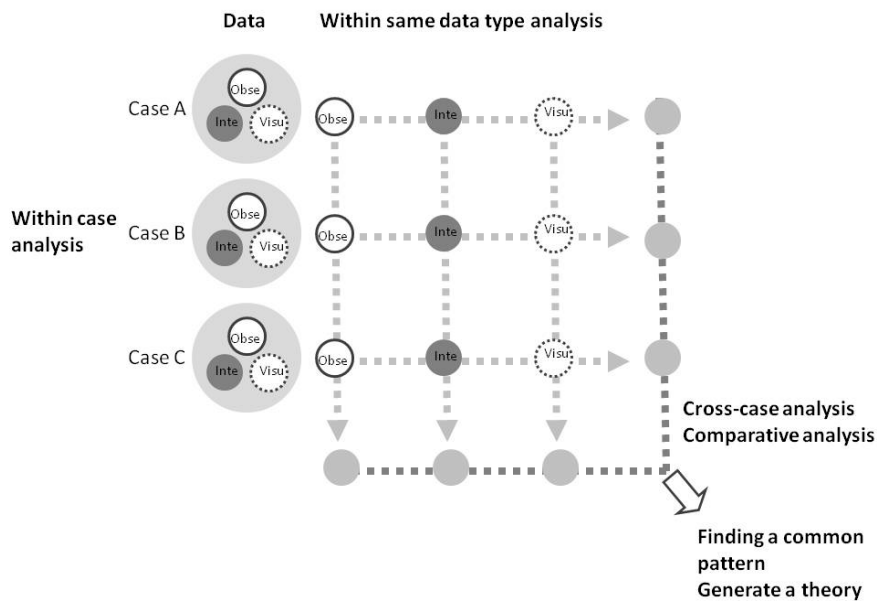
Data

Within same data type analysis

Case A

Obse

Inte

Visu

Obse

Inte

Visu

Within case analysis

Case B

Obse

Inte

Visu

Obse

Inte

Visu

Case C

Obse

Inte

Visu

Obse

Inte

Visu

Cross-case analysis
Comparative analysis

Finding a common pattern
Generate a theory